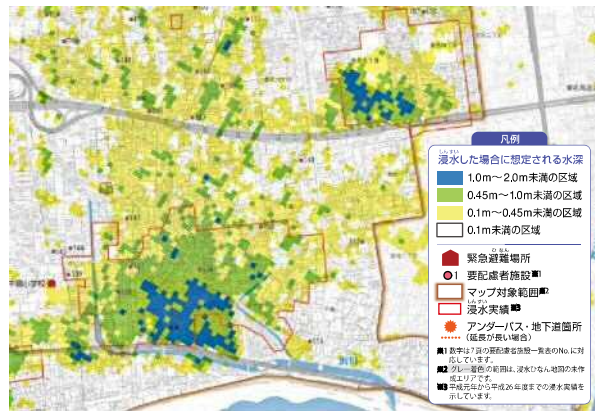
凡例

浸水した場合に想定される水深

1.0m～2.0m未満の区域

0.45m～1.0m未満の区域

0.1m～0.45m未満の区域

0.1m未満の区域

緊急避難場所

1 要配慮者施設※1

マップ対象範囲※2

浸水実績※3

アンダーパス・地下道箇所 (延長が長い場合)

※1 数字は7頁の要配慮者施設一覧表のNo.に対応しています。

※2 グレー着色の範囲は、浸水ひなん地図の本作成エリアです。

※3 平成元年から平成26年度までの浸水実績を示しています。